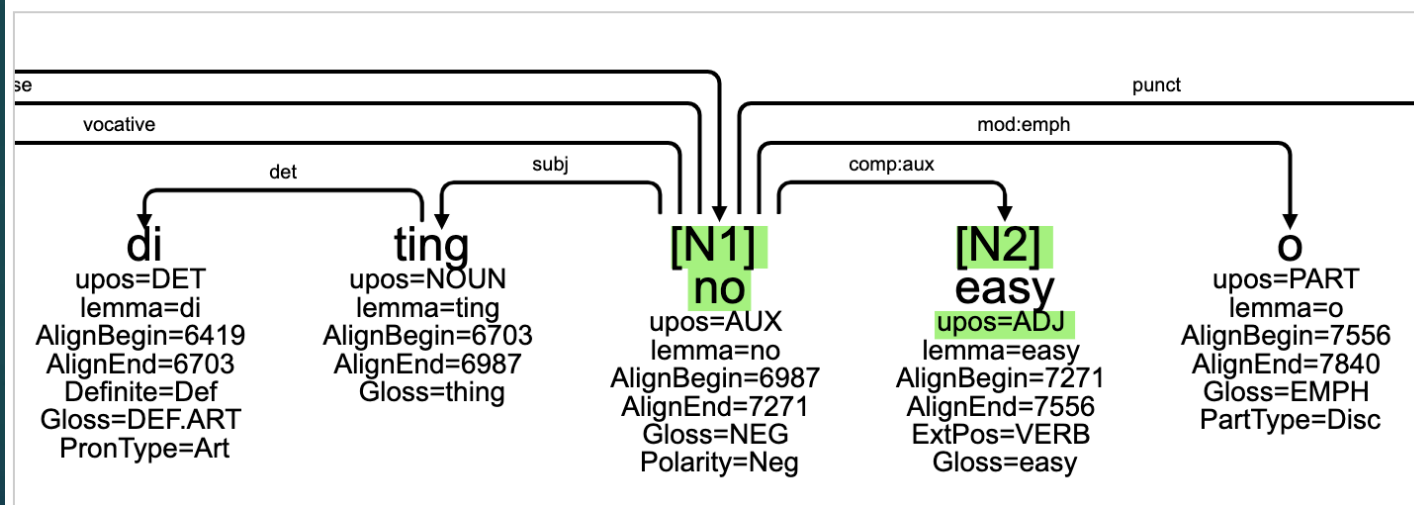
se

punct

vocative

mod:emph

det

subj

comp:aux

di
upos=DET
lemma=di
AlignBegin=6419
AlignEnd=6703
Definite=Def
Gloss=DEF.ART
PronType=Art

ting
upos=NOUN
lemma=ting
AlignBegin=6703
AlignEnd=6987
Gloss=thing

[N1]
no
upos=AUX
lemma=no
AlignBegin=6987
AlignEnd=7271
Gloss=NEG
Polarity=Neg

[N2]
easy
upos=ADJ
lemma=easy
AlignBegin=7271
AlignEnd=7556
ExtPos=VERB
Gloss=easy

o
upos=PART
lemma=o
AlignBegin=7556
AlignEnd=7840
Gloss=EMPH
PartType=Disc